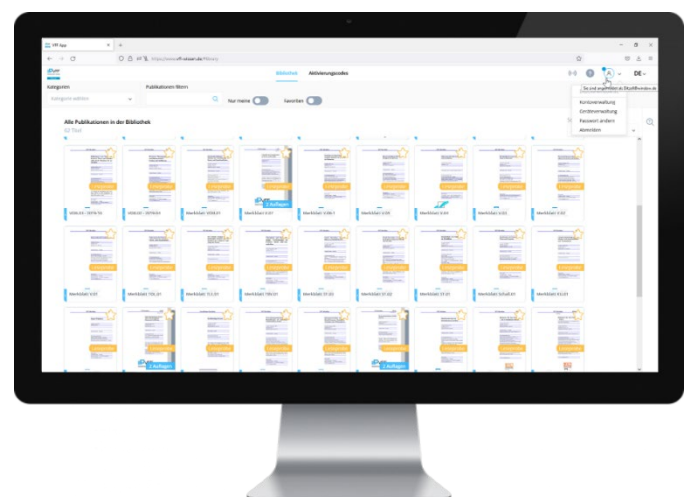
VFF App

https://www.vff-ebook.de/library

Bibliothek Aktivierungscodes

DE

Sie sind angemeldet als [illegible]

Kontoverwaltung
Gerätverwaltung
Passwort ändern
Abmelden

Kategorien
Kategorie wählen

Publikationen filtern

Nur meine

Favoriten

Alle Publikationen in der Bibliothek
62 Titel

2 Auflagen

Merkblatt 5.01

2 Auflagen

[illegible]